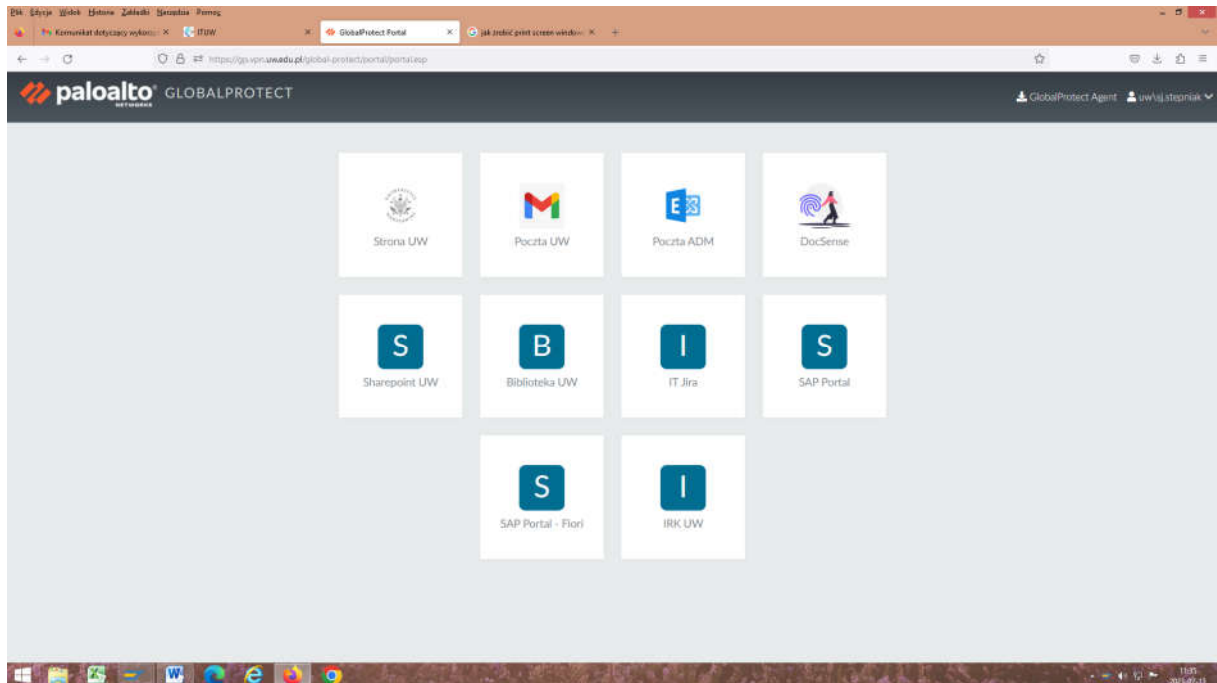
Plik Edycja Widok Historia Zakładki Narzędzia Pomoc

Komunikat dotyczący wykorzy ×
ITUW ×
GlobalProtect Portal ×
jak zrobić print screen window ×
+

https://gp.vpn.uw.edu.pl/global-protect/portal/portal.esp

paloalto NETWORKS GLOBALPROTECT

GlobalProtect Agent uw\sj.stepniak

Strona UW

Poczta UW

Poczta ADM

DocSense

S
Sharepoint UW

B
Biblioteka UW

I
IT Jira

S
SAP Portal

S
SAP Portal - Fiori

I
IRK UW

11:35
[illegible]